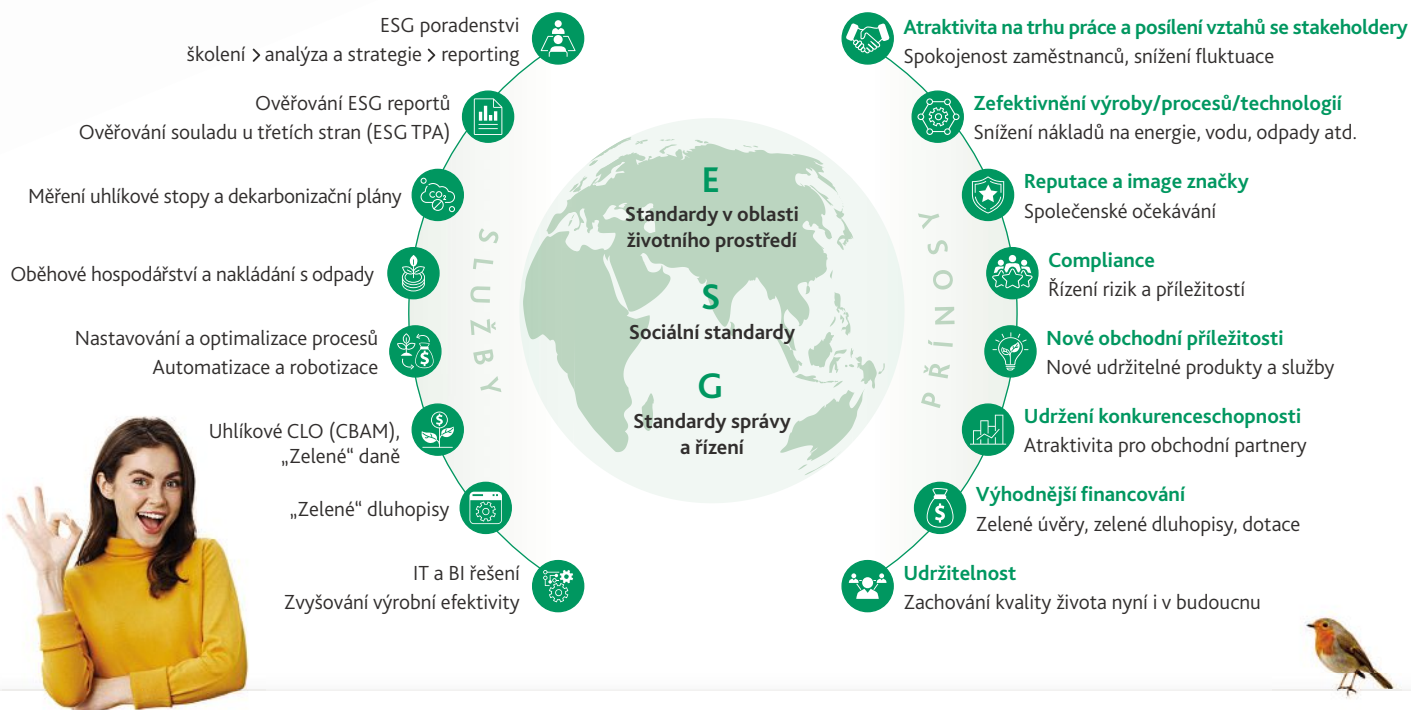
ESG poradenství
školení > analýza a strategie > reporting

Ověřování ESG reportů
Ověřování souladu u třetích stran (ESG TPA)

Měření uhlíkové stopy a dekarbonizační plány

Oběhové hospodářství a nakládání s odpady

Nastavování a optimalizace procesů
Automatizace a robotizace

Uhlíkové CLO (CBAM), „Zelené“ daně

„Zelené“ dluhopisy

IT a BI řešení
Zvyšování výrobní efektivity

SLUŽBY

E
Standardy v oblasti životního prostředí

S
Sociální standardy

G
Standardy správy a řízení

PŘÍNOSY

Atraktivita na trhu práce a posílení vztahů se stakeholdery
Spokojenost zaměstnanců, snížení fluktuace

Zefektivnění výroby/procesů/technologií
Snížení nákladů na energie, vodu, odpady atd.

Reputace a image značky
Společenské očekávání

Compliance
Řízení rizik a příležitostí

Nové obchodní příležitosti
Nové udržitelné produkty a služby

Udržení konkurenceschopnosti
Atraktivita pro obchodní partnery

Výhodnější financování
Zelené úvěry, zelené dluhopisy, dotace

Udržitelnost
Zachování kvality života nyní i v budoucnu